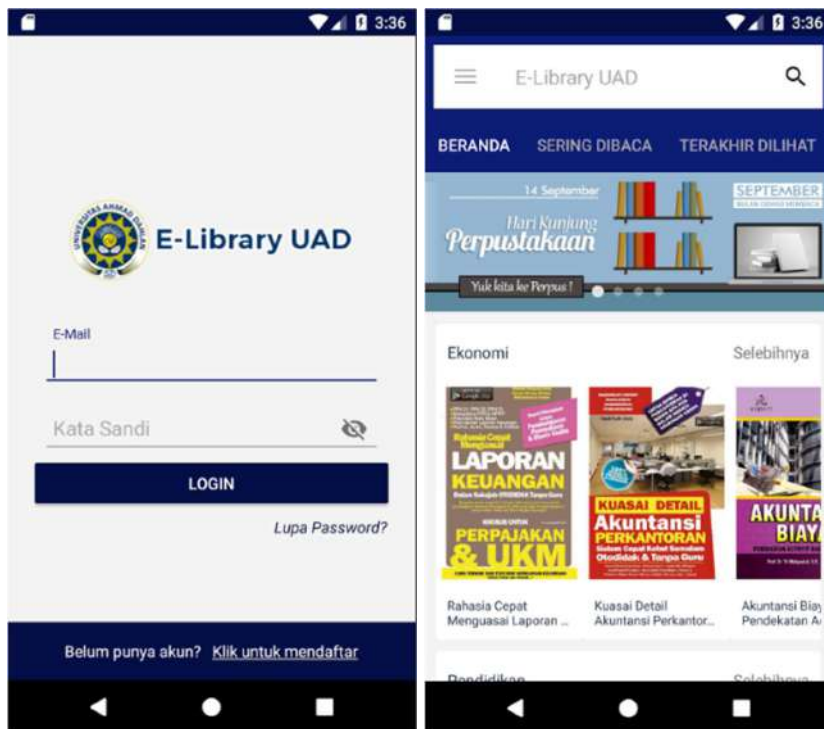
3:36

UNIVERSITAS AHMAD DAHLAN

E-Library UAD

E-Mail

Kata Sandi

LOGIN

Lupa Password?

Belum punya akun? Klik untuk mendaftar

3:36

E-Library UAD

BERANDA SERING DIBACA TERAKHIR DILIHAT

14 September

Hari Kunjung Perpustakaan

Yuk kita ke Perpus !

SEPTEMBER

Ekonomi

Selebihnya

LAPORAN KEUANGAN

PERPAJAKAN & UKM

KUASAI DETAIL Akuntansi PERKANTORAN

AKUNTA BIAYA

Rahasia Cepat Menguasai Laporan ...

Kuasai Detail Akuntansi Perkantor...

Akuntansi Biay Pendekatan A

Pendidikan

Selebihnya